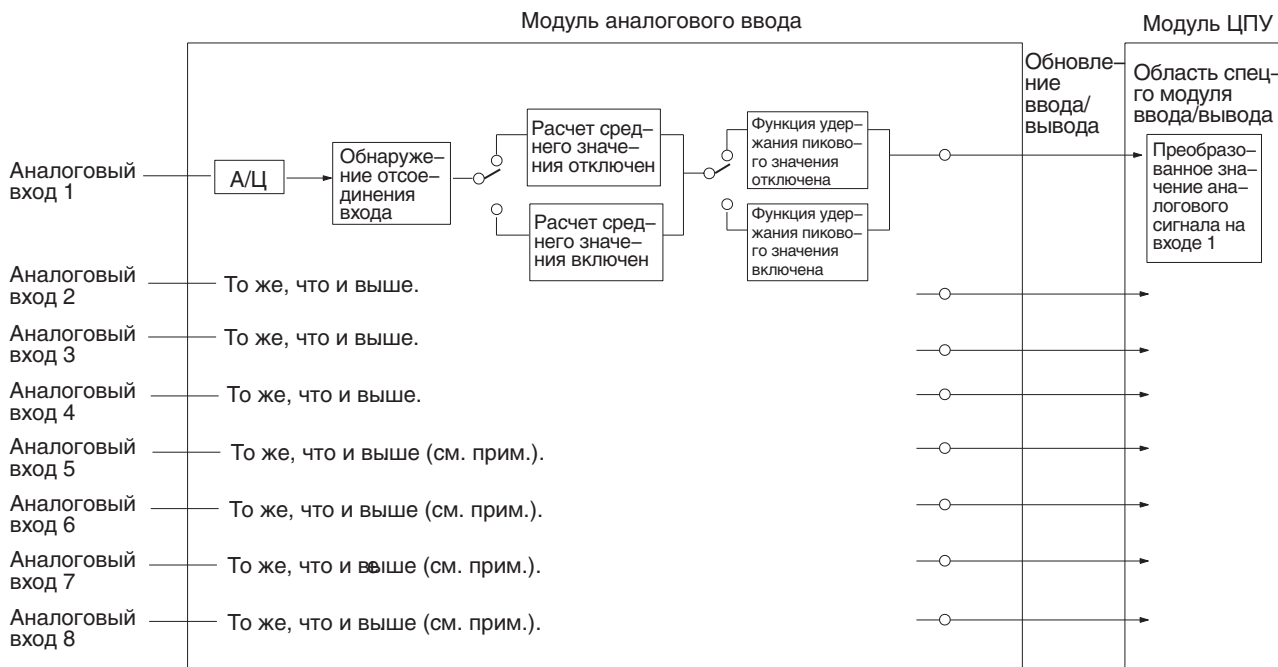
Модуль аналогового ввода

Модуль ЦПУ

Обновление ввода/вывода

Область спецго модуля ввода/вывода

Аналоговый вход 1

А/Ц

Обнаружение отсоединения входа

Расчет среднего значения отключен

Расчет среднего значения включен

Функция удержания пикового значения отключена

Функция удержания пикового значения включена

Преобразованное значение аналогового сигнала на входе 1

Аналоговый вход 2 То же, что и выше.

Аналоговый вход 3 То же, что и выше.

Аналоговый вход 4 То же, что и выше.

Аналоговый вход 5 То же, что и выше (см. прим.).

Аналоговый вход 6 То же, что и выше (см. прим.).

Аналоговый вход 7 То же, что и выше (см. прим.).

Аналоговый вход 8 То же, что и выше (см. прим.).